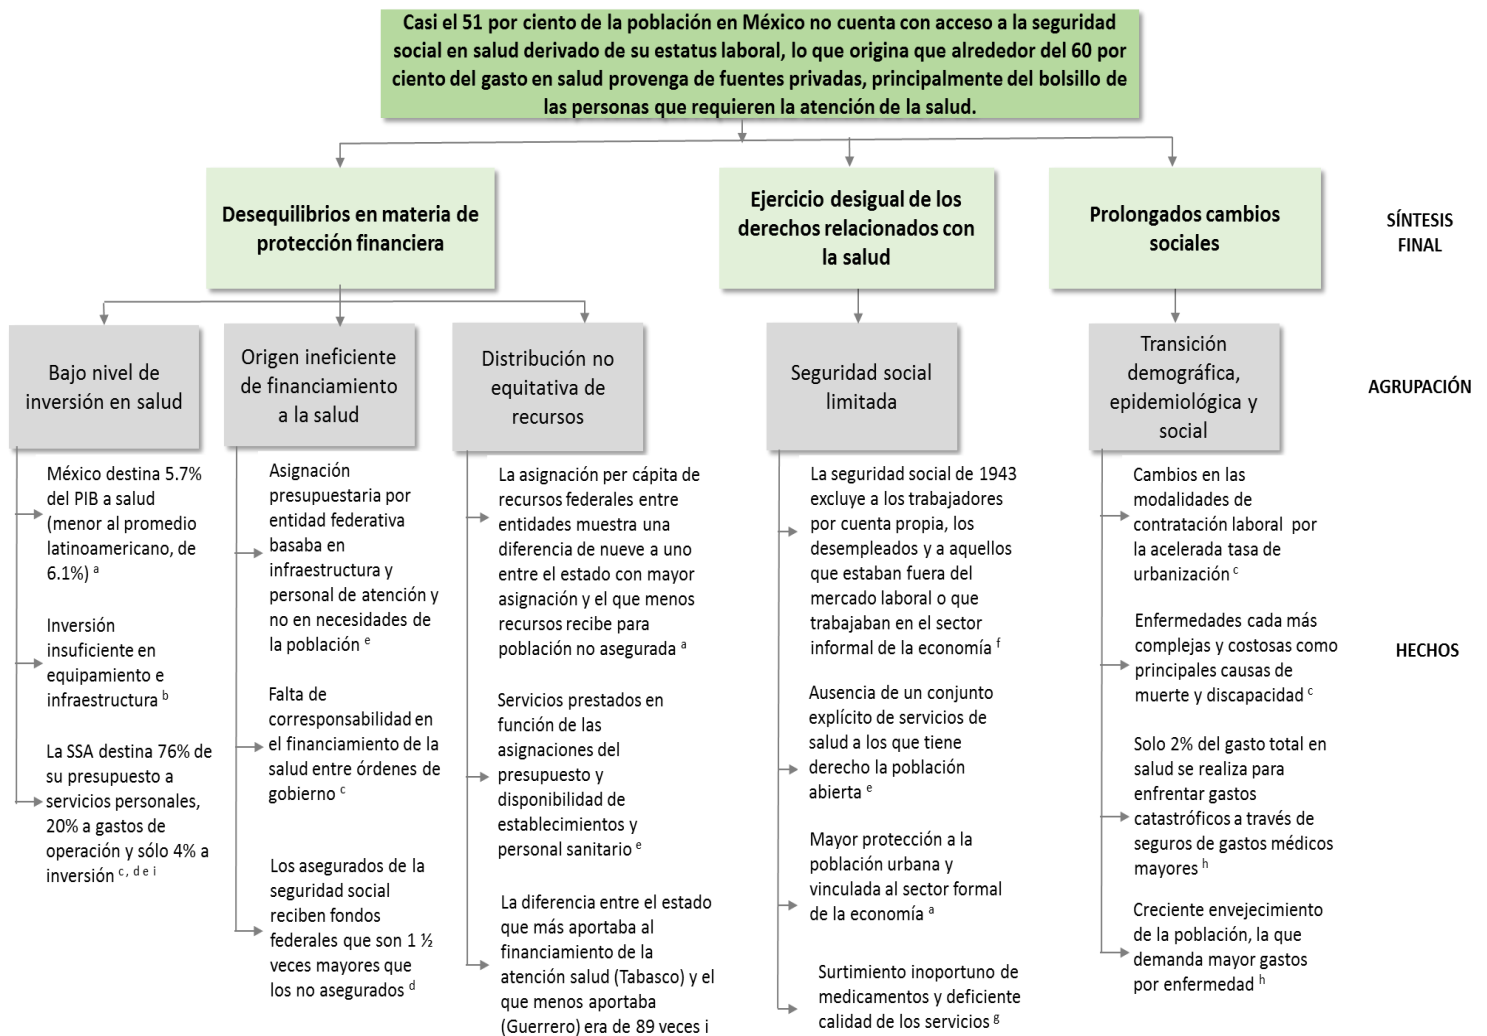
Casi el 51 por ciento de la población en México no cuenta con acceso a la seguridad social en salud derivado de su estatus laboral, lo que origina que alrededor del 60 por ciento del gasto en salud provenga de fuentes privadas, principalmente del bolsillo de las personas que requieren la atención de la salud.

Desequilibrios en materia de protección financiera

Ejercicio desigual de los derechos relacionados con la salud

Prolongados cambios sociales

SÍNTESIS FINAL

Bajo nivel de inversión en salud

Origen ineficiente de financiamiento a la salud

Distribución no equitativa de recursos

Seguridad social limitada

Transición demográfica, epidemiológica y social

AGRUPACIÓN

HECHOS

México destina 5.7% del PIB a salud (menor al promedio latinoamericano, de 6.1%) $^{a}$

Inversión insuficiente en equipamiento e infraestructura $^{b}$

La SSA destina 76% de su presupuesto a servicios personales, 20% a gastos de operación y sólo 4% a inversión $^{c, d e i}$

Asignación presupuestaria por entidad federativa basaba en infraestructura y personal de atención y no en necesidades de la población $^{e}$

Falta de corresponsabilidad en el financiamiento de la salud entre órdenes de gobierno $^{c}$

Los asegurados de la seguridad social reciben fondos federales que son 1 ½ veces mayores que los no asegurados $^{d}$

La asignación per cápita de recursos federales entre entidades muestra una diferencia de nueve a uno entre el estado con mayor asignación y el que menos recursos recibe para población no asegurada $^{a}$

Servicios prestados en función de las asignaciones del presupuesto y disponibilidad de establecimientos y personal sanitario $^{e}$

La diferencia entre el estado que más aportaba al financiamiento de la atención salud (Tabasco) y el que menos aportaba (Guerrero) era de 89 veces i

La seguridad social de 1943 excluye a los trabajadores por cuenta propia, los desempleados y a aquellos que estaban fuera del mercado laboral o que trabajaban en el sector informal de la economía $^{f}$

Ausencia de un conjunto explícito de servicios de salud a los que tiene derecho la población abierta $^{e}$

Mayor protección a la población urbana y vinculada al sector formal de la economía $^{a}$

Surtimiento inoportuno de medicamentos y deficiente calidad de los servicios $^{g}$

Cambios en las modalidades de contratación laboral por la acelerada tasa de urbanización $^{c}$

Enfermedades cada más complejas y costosas como principales causas de muerte y discapacidad $^{c}$

Solo 2% del gasto total en salud se realiza para enfrentar gastos catastróficos a través de seguros de gastos médicos mayores $^{h}$

Creciente envejecimiento de la población, la que demanda mayor gastos por enfermedad $^{h}$